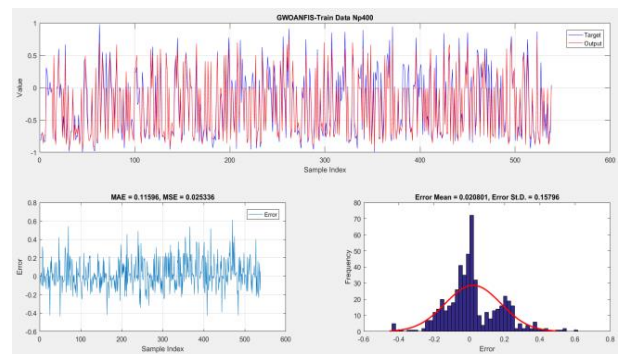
GWOANFIS-Train Data Np400

Target
Output

Value

1
0.5
0
-0.5
-1

0 100 200 300 400 500 600

Sample Index

MAE = 0.11596, MSE = 0.025336

Error

0.8
0.6
0.4
0.2
0
-0.2
-0.4
-0.6

0 100 200 300 400 500 600

Sample Index

Error Mean = 0.020801, Error St.D. = 0.15796

Frequency

80
70
60
50
40
30
20
10
0

-0.6 -0.4 -0.2 0 0.2 0.4 0.6 0.8

Error